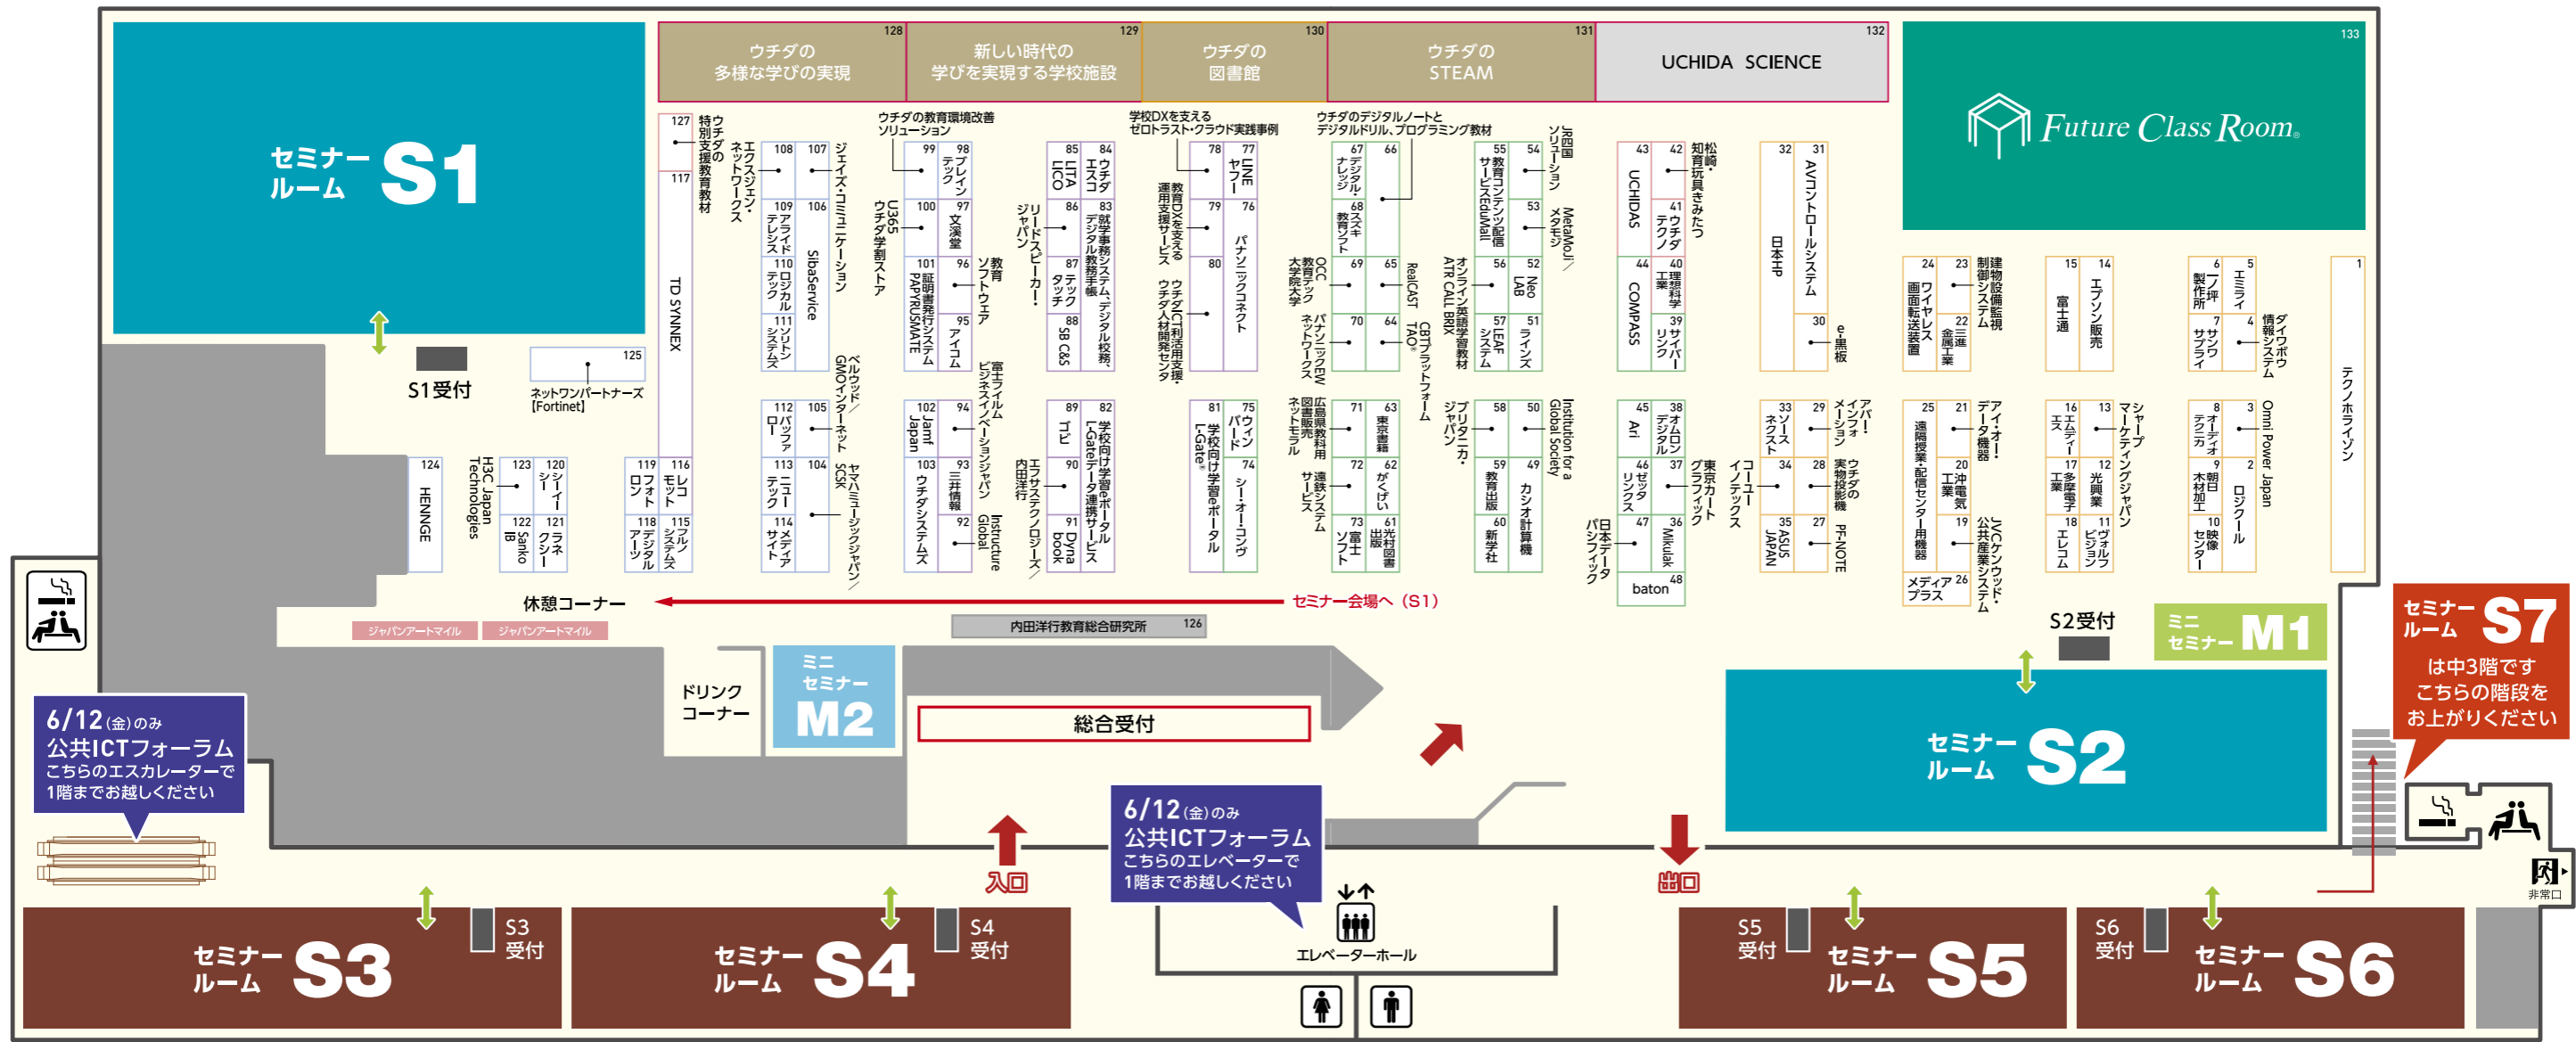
セミナールーム S1

S1受付

125
ネットワンパートナーズ【Fortinet】

128
ウチダの多様な学びの実現

129
新しい時代の学びを実現する学校施設

130
ウチダの図書館

131
ウチダのSTEAM

132
UCHIDA SCIENCE

133
Future Class Room

127 特別支援教育教材
117 TD SYNNEX
124 HENNGE
123 H3C Japan Technologies
120 シーイー
122 Sanko IB
121 クラネクシー
119 フォトロン
116 レコモット
118 デジタルアーツ
115 シフトシステムズ
108 エクスジェン・ネットワークス
107 ジェイズ・コミュニケーション
109 アライドテレシス
106 SibaService
110 ロジカルテック
111 ソリトンシステムズ
112 バッファロー
105 ベルウッド／GMOインターネット
113 ニューテック
104 SCSK
114 メディアサイト
ヤマハミュージックジャパン
ウチダの教育環境改善ソリューション
99 U365 ウチダ学割ストア
98 ブレインテック
100
97 文溪堂
101 証明書発行システム PAPYRUSMATE
96 教育ソフトウェア
95 アイコム
102 Jamf Japan
94 富士フイルムビジネスイノベーションジャパン
103 ウチダシステムズ
93 三井情報
92 Instructure Global
85 LITALICO
84 ウチダエスコ
86 リードスピーカー・ジャパン
83 就学事務システム「デジタル校務手帳」
87 テックタッチ
88 Sky C&S
89 ゴビ
82 学校向け学習eポータル L-Gateデータ連携サービス
90 エデュテクノロジー／内田洋行
91 Dynabook
学校DXを支えるゼロトラスト・クラウド実践事例
78 教育DXを支える運用支援サービス
77 LINEヤフー
79
76 パナソニックコネクト
80 ウチダICT利活用支援・ウチダ人材開発センタ
81 学校向け学習eポータル L-Gate
75 ウィンバード
74 シー・オー・コンヴ
ウチダのデジタルノートとデジタルドリル、プログラミング教材
67 デジタルナレッジ
66
68 スキー教育ソフト
69 OCC 教育テック大学院大学
65 RealCAST
70 パナソニックEWネットワークス
64 CBTプラットフォーム TAO
71 広島県教科用図書販売
63 東京書籍
72 ネットモラル
62 がくげい
73 富士ソフト
61 光村図書出版
遠鉄システムサービス
55 教育コンテンツ配信サービス EduMall
54 JR四国ソリューション
56 オンライン英語学習教材 ATR CALL BRIX
53 MetaMoJi／メタモジ
57 LEAFシステム
52 Neo LAB
51 ラインズ
58 ブリタニカ・ジャパン
50 Institution for a Global Society
59 教育出版
49 カシオ計算機
60 新学社
43 UCHIDAS
42 松崎・知育玩具みたつ
41 ウチダテクノ
44 COMPASS
40 理想科学工業
39 サイバーリンク
45 Ari
38 オムロンデジタル
46 ゼッタリンクス
37 東京カートグラフィック
47 日本データパシフィック
36 Mikulak
48 baton
32 日本HP
31 AVコントロールシステム
30 e-黒板
33 ネクスト
29 アバー・インフォメーション
34 コニカミノルタ（一ユーイノテックス）
28 ウチダの実物投影機
35 ASUS JAPAN
27 PF-NOTE
24 ワイヤレス画面転送装置
23 建物設備監視制御システム
22 三進金属工業
25 遠隔授業・配信センター用機器
21 アイ・オー・データ機器
20 沖電気工業
19 JVCケンウッド・公共産業システム
26 メディアプラス
15 富士通
14 エプソン販売
16 エムティーアイ
13 シャープマーケティングジャパン
17 多摩電子工業
12 光興業
18 エレコム
11 ヴォルフビジョン
6 一戸坪製作所
5 ミライ
7 サンワサプライ
4 ダイワボウ情報システム
8 オーディオテクニカ
3 Omni Power Japan
9 朝日木材加工
2
10 映像センター
ロジクール
1 テクノホライゾン

休憩コーナー
セミナー会場へ（S1）
ジャパンアートマイル
ジャパンアートマイル
内田洋行教育総合研究所 126

ドリンクコーナー
ミニセミナー M2
総合受付

S2受付
ミニセミナー M1
セミナールーム S2

セミナールーム S7
は中3階です
こちらの階段をお上がりください

6/12(金)のみ
公共ICTフォーラム
こちらのエスカレーターで1階までお越しください

6/12(金)のみ
公共ICTフォーラム
こちらのエレベーターで1階までお越しください

入口
出口
エレベーターホール
非常口

S3受付
セミナールーム S3
S4受付
セミナールーム S4
S5受付
セミナールーム S5
S6受付
セミナールーム S6